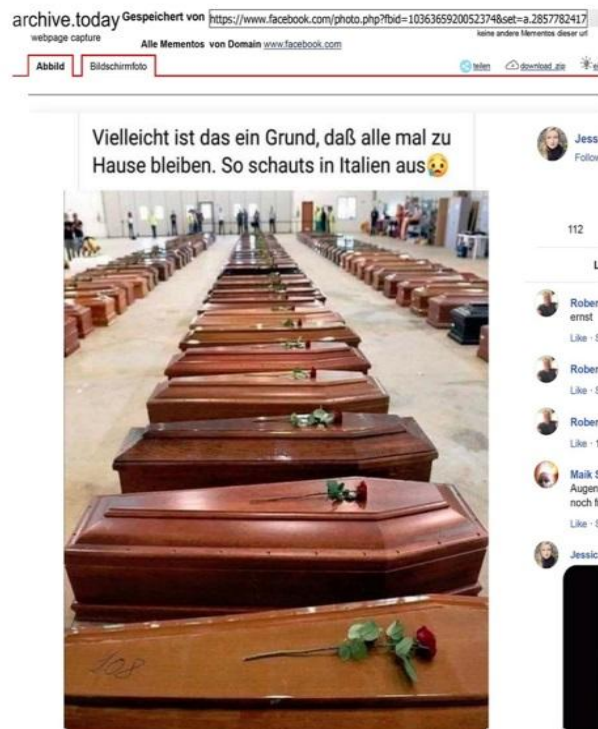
archive.today webpage capture Gespeichert von https://www.facebook.com/photo.php?fbid=1036365920052374&set=a.2857782417 keine andere Mementos dieser url

Alle Mementos von Domain www.facebook.com

Abbild Bildschirmfoto

teilen download .zip

Vielleicht ist das ein Grund, daß alle mal zu Hause bleiben. So schauts in Italien aus😥

108

Jess
Follo

112

L

Rober
ernst
Like ·

Rober
Like ·

Rober
Like ·

Maik S
Augen
noch M
Like ·

Jessic